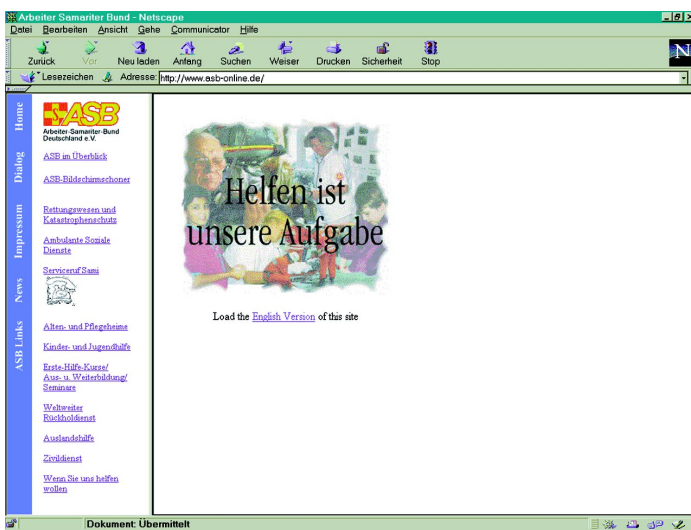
Arbeiter Samariter Bund - Netscape

Datei Bearbeiten Ansicht Gehe Communicator Hilfe

Zurück Vor Neu laden Anfang Suchen Weiser Drucken Sicherheit Stop

Lesezeichen Adresse: http://www.asb-online.de/

Home

Dialog

Impressum

News

ASB Links

ASB

Arbeiter-Samariter-Bund Deutschland e.V.

ASB im Überblick

ASB-Bildschirmschoner

Rettungswesen und Katastrophenschutz

Ambulante Soziale Dienste

Serviceruf Sami

Alten- und Pflegeheime

Kinder- und Jugendhilfe

Erste-Hilfe-Kurse/ Aus- u. Weiterbildung/ Seminare

Weltweiter Rückholdienst

Auslandshilfe

Zivildienst

Wenn Sie uns helfen wollen

Helfen ist unsere Aufgabe

Load the English Version of this site

Dokument: Übermittelt